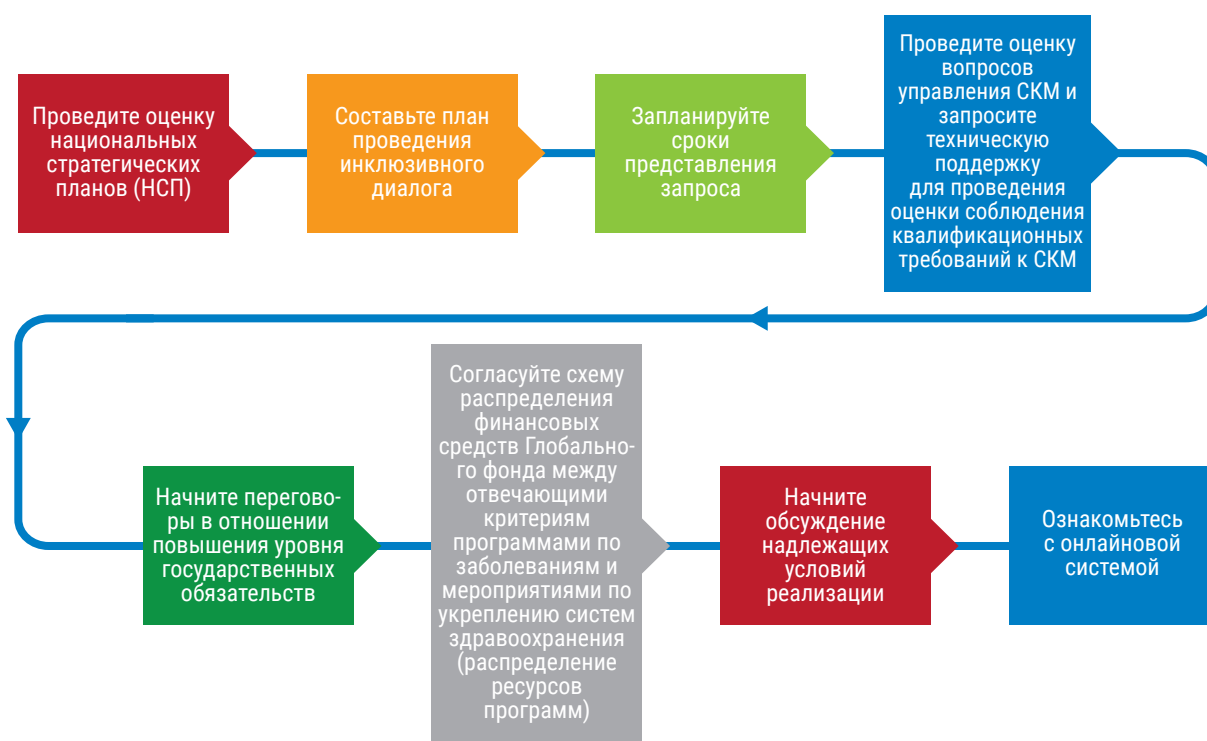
Проведите оценку национальных стратегических планов (НСП)

Составьте план проведения инклюзивного диалога

Запланируйте сроки представления запроса

Проведите оценку вопросов управления СКМ и запросите техническую поддержку для проведения оценки соблюдения квалификационных требований к СКМ

Начните переговоры в отношении повышения уровня государственных обязательств

Согласуйте схему распределения финансовых средств Глобального фонда между отвечающими критериям программами по заболеваниям и мероприятиями по укреплению систем здравоохранения (распределение ресурсов программ)

Начните обсуждение надлежащих условий реализации

Ознакомьтесь с онлайновой системой